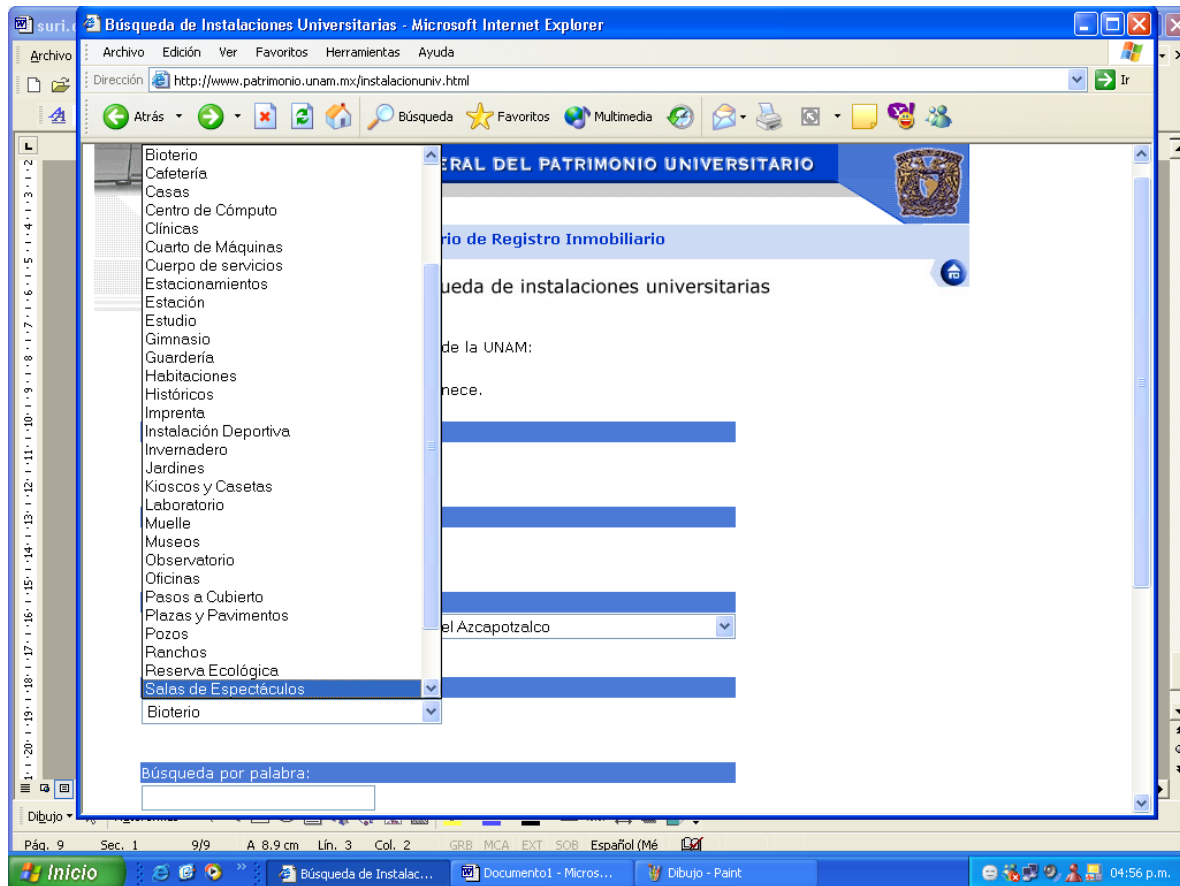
suri.

Búsqueda de Instalaciones Universitarias - Microsoft Internet Explorer

Archivo

Archivo Edición Ver Favoritos Herramientas Ayuda

Dirección http://www.patrimonio.unam.mx/instalacionuniv.html

Ir

Atrás Búsqueda Favoritos Multimedia

Bioterio
Cafetería
Casas
Centro de Cómputo
Clínicas
Cuarto de Máquinas
Cuerpo de servicios
Estacionamientos
Estación
Estudio
Gimnasio
Guardería
Habitaciones
Históricos
Imprenta
Instalación Deportiva
Invernadero
Jardines
Kioscos y Casetas
Laboratorio
Muelle
Museos
Observatorio
Oficinas
Pasos a Cubierto
Plazas y Pavimentos
Pozos
Ranchos
Reserva Ecológica
Salas de Espectáculos

Bioterio

ERAL DEL PATRIMONIO UNIVERSITARIO

rio de Registro Inmobiliario

ueda de instalaciones universitarias

de la UNAM:

nece.

el Azcapotzalco

Búsqueda por palabra:

Dibujo

Pág. 9 Sec. 1 9/9 A 8.9 cm Lín. 3 Col. 2 GRB MCA EXT SOB Español (Mé

Inicio

Búsqueda de Instalac...

Documento1 - Micros...

Dibujo - Paint

04:56 p.m.